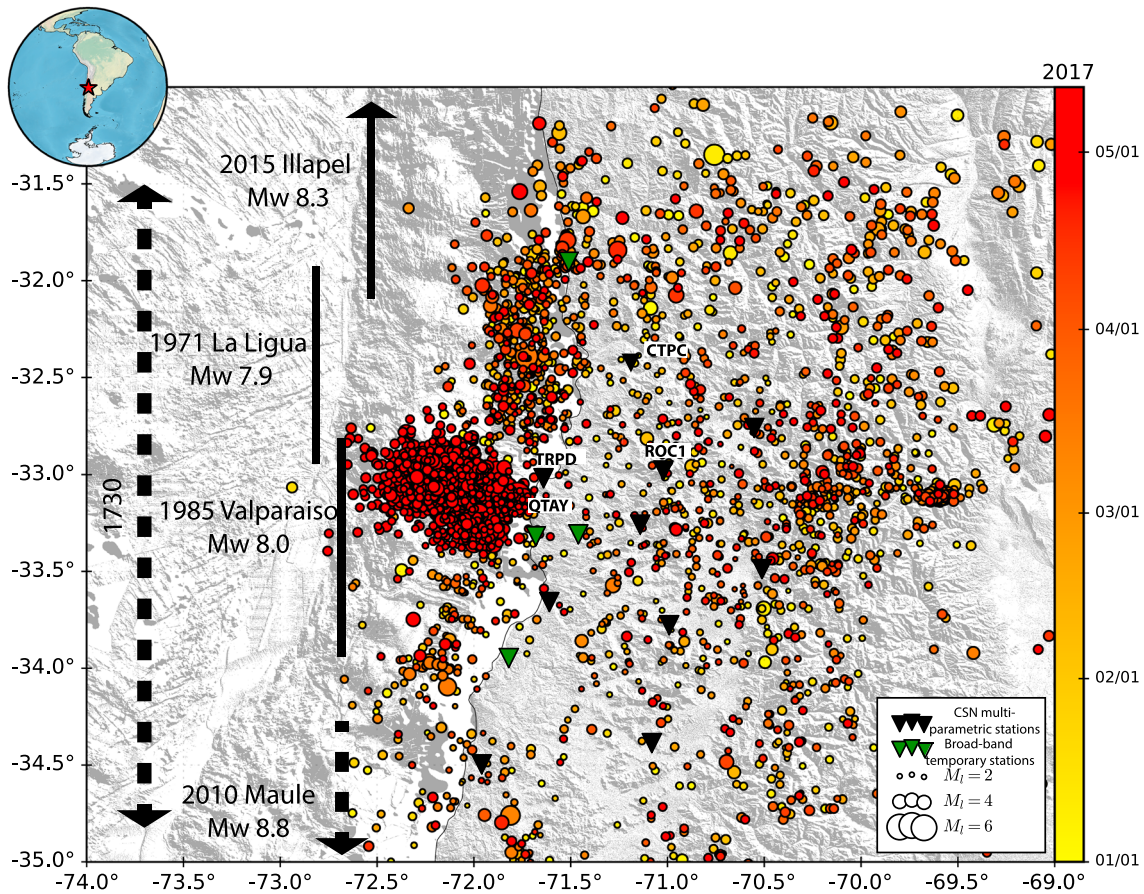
2015 Illapel
Mw 8.3

1971 La Ligua
Mw 7.9

1985 Valparaiso
Mw 8.0

1730

2010 Maule
Mw 8.8

CTPC
TRPD
ROC1
QTAY

-31.5°
-32.0°
-32.5°
-33.0°
-33.5°
-34.0°
-34.5°
-35.0°

-74.0° -73.5° -73.0° -72.5° -72.0° -71.5° -71.0° -70.5° -70.0° -69.5° -69.0°

2017
05/01
04/01
03/01
02/01
01/01

CSN multi-parametric stations
Broad-band temporary stations
$M_l = 2$
$M_l = 4$
$M_l = 6$